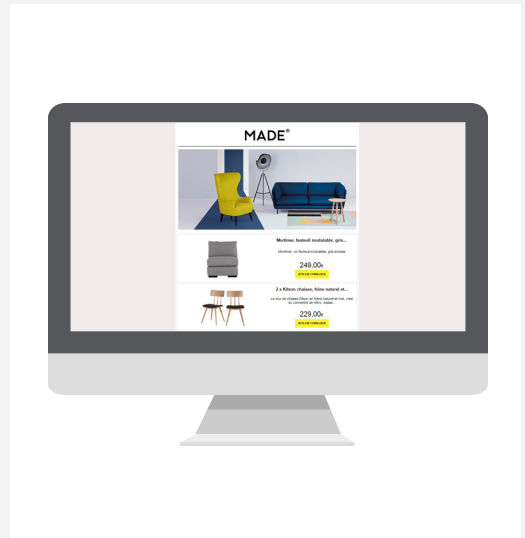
MADE®

Mortimer, fauteuil modulable, gris...

Mortimer, un fauteuil modulable, gris ardoise

249,00€

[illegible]

2 x Kitson chaises, frêne naturel et...

Le duo de chaises Kitson en frêne naturel et noir, créé ou conception de rétro, massiv...

229,00€

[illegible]